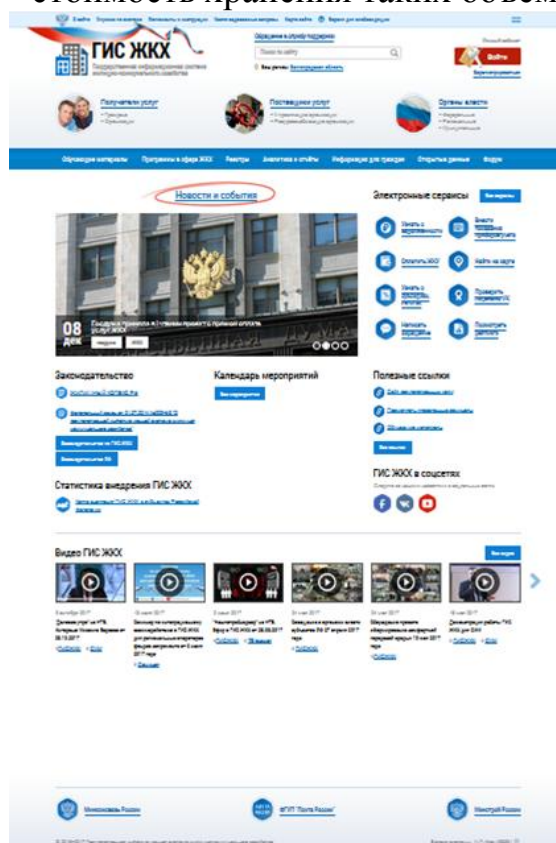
стоимость хранения таких объем

ГИС ЖКХ

Государственная информационная система жилищно-коммунального хозяйства

Обращение в службу поддержки

Поиск по сайту

Ваш регион: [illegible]

Войти

Получатели услуг

Поставщики услуг

Органы власти

Обучающие материалы Программы в сфере ЖКХ Реестры Аналитика и отчеты Информация для граждан Открытые данные Форум

Новости и события

Электронные сервисы

Все сервисы

Узнать о капремонте

Оплатить ЖКУ

Найти на карте

Написать жалобу

08 дек

Государственная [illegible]

Законодательство

Календарь мероприятий

Все мероприятия

Полезные ссылки

Все ссылки

Статистика внедрения ГИС ЖКХ

ГИС ЖКХ в соцсетях

Видео ГИС ЖКХ

Все видео

Минкомсвязь России

ФГУП "Почта России"

Минстрой России